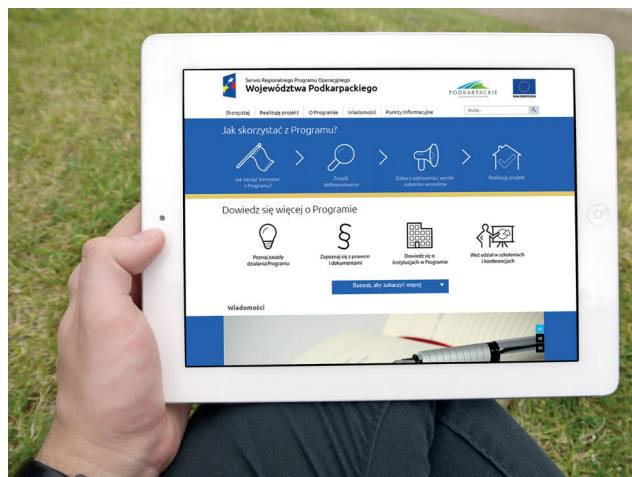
Serwis Regionalnego Programu Operacyjnego
Województwa Podkarpackiego

PODKARPACKIE

Skorzystaj Realizuję projekt O Programie Wiadomości Punkty Informacyjne

Szukaj...

Jak skorzystać z Programu?

Jak zacząć korzystać z Programu?

Znajdź dofinansowanie

Zobacz ogłoszenia i wyniki naborów wniosków

Realizuję projekt

Dowiedz się więcej o Programie

Poznaj zasady działania Programu

Zapoznaj się z prawem i dokumentami

Dowiedz się o instytucjach w Programie

Weź udział w szkoleniach i konferencjach

Rozwiń, aby zobaczyć więcej

Wiadomości